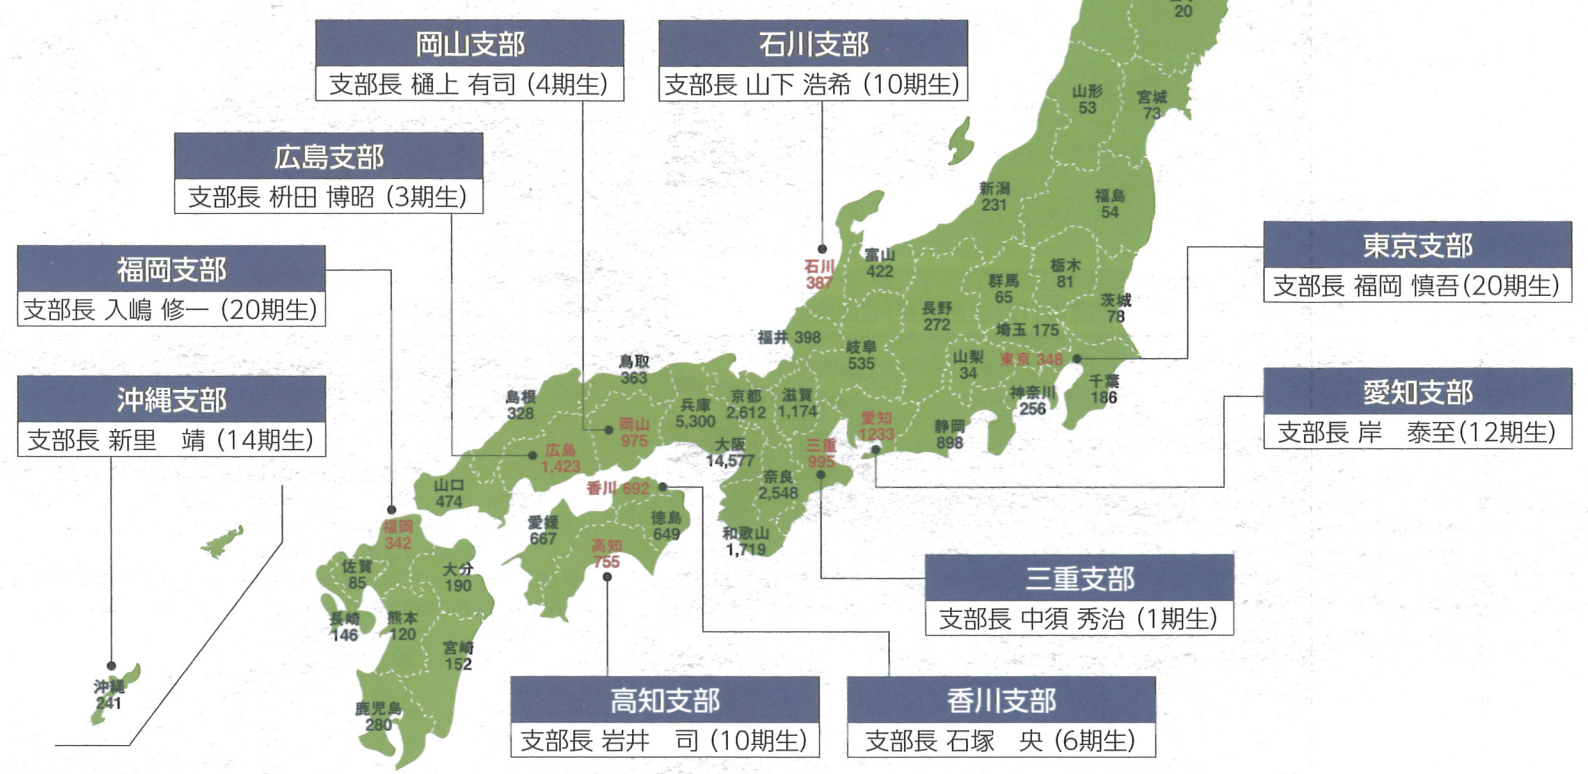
岡山支部
支部長 樋上 有司（4期生）

石川支部
支部長 山下 浩希（10期生）

広島支部
支部長 枡田 博昭（3期生）

福岡支部
支部長 入嶋 修一（20期生）

沖縄支部
支部長 新里 靖（14期生）

東京支部
支部長 福岡 慎吾（20期生）

愛知支部
支部長 岸 泰至（12期生）

三重支部
支部長 中須 秀治（1期生）

高知支部
支部長 岩井 司（10期生）

香川支部
支部長 石塚 央（6期生）

20
山形 53
宮城 73
新潟 231
福島 54
石川 387
富山 422
栃木 81
群馬 65
茨城 78
長野 272
埼玉 175
福井 398
岐阜 535
山梨 34
東京 348
千葉 186
鳥取 363
神奈川 256
島根 328
兵庫 5,300
京都 2,612
滋賀 1,174
愛知 1233
静岡 898
岡山 975
広島 1,423
大阪 14,577
三重 995
奈良 2,548
香川 692
山口 474
徳島 649
愛媛 667
高知 755
和歌山 1,719
福岡 342
佐賀 85
大分 190
長崎 146
熊本 120
宮崎 152
沖縄 241
鹿児島 280